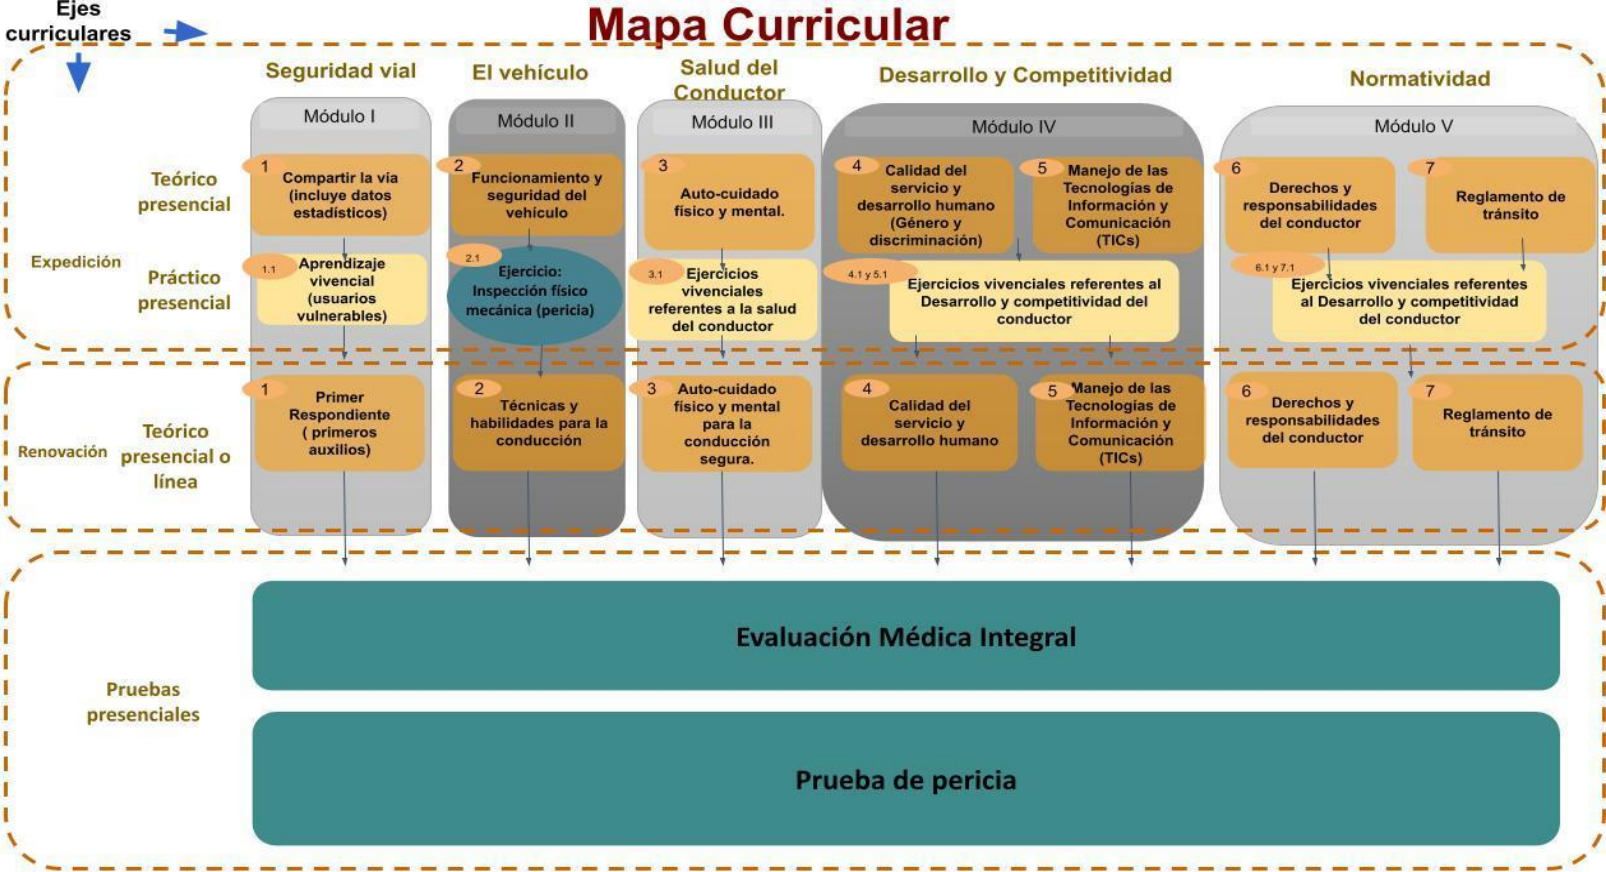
Ejes curriculares

Mapa Curricular

Seguridad vial | El vehículo | Salud del Conductor | Desarrollo y Competitividad | Normatividad

Módulo I | Módulo II | Módulo III | Módulo IV | Módulo V

Expedición

Teórico presencial

1 Compartir la vía (incluye datos estadísticos)

2 Funcionamiento y seguridad del vehículo

3 Auto-cuidado físico y mental.

4 Calidad del servicio y desarrollo humano (Género y discriminación)

5 Manejo de las Tecnologías de Información y Comunicación (TICs)

6 Derechos y responsabilidades del conductor

7 Reglamento de tránsito

Práctico presencial

1.1 Aprendizaje vivencial (usuarios vulnerables)

2.1 Ejercicio: Inspección físico mecánica (pericia)

3.1 Ejercicios vivenciales referentes a la salud del conductor

4.1 y 5.1 Ejercicios vivenciales referentes al Desarrollo y competitividad del conductor

6.1 y 7.1 Ejercicios vivenciales referentes al Desarrollo y competitividad del conductor

Renovación

Teórico presencial o línea

1 Primer Respondiente ( primeros auxilios)

2 Técnicas y habilidades para la conducción

3 Auto-cuidado físico y mental para la conducción segura.

4 Calidad del servicio y desarrollo humano

5 Manejo de las Tecnologías de Información y Comunicación (TICs)

6 Derechos y responsabilidades del conductor

7 Reglamento de tránsito

Pruebas presenciales

Evaluación Médica Integral

Prueba de pericia